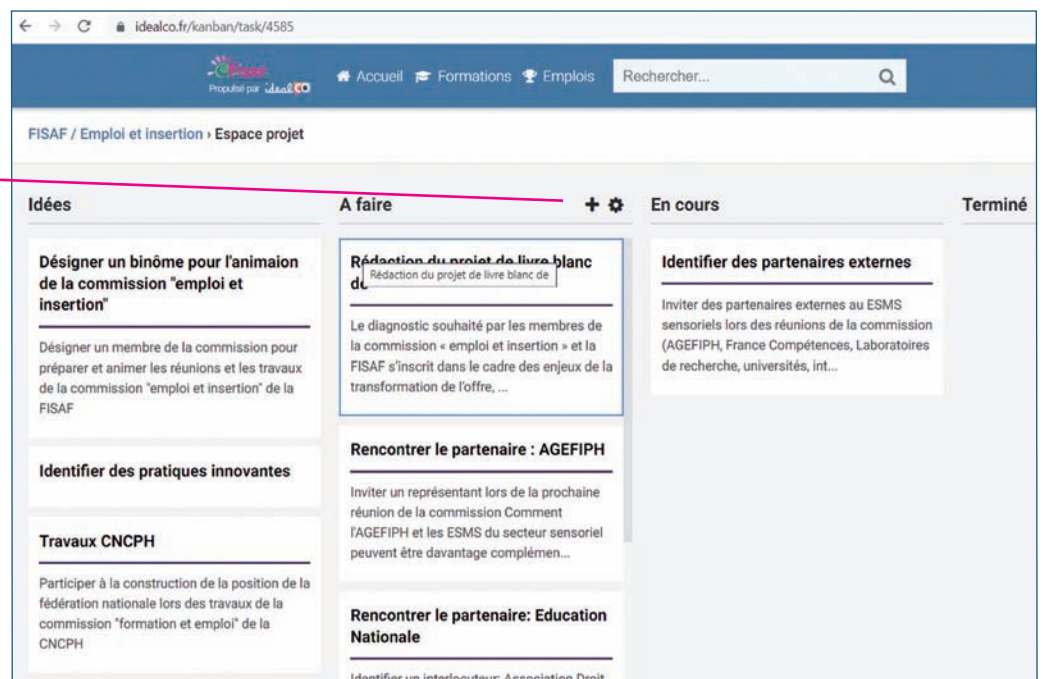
idealco.fr/kanban/task/4585

Fisaf
Propulsé par idealCO

Accueil Formations Emplois Rechercher...

FISAF / Emploi et insertion › Espace projet

Idées

Désigner un binôme pour l'animaion de la commission "emploi et insertion"

Désigner un membre de la commission pour préparer et animer les réunions et les travaux de la commission "emploi et insertion" de la FISAF

Identifier des pratiques innovantes

Travaux CNCPH

Participer à la construction de la position de la fédération nationale lors des travaux de la commission "formation et emploi" de la CNCPH

A faire

+

Rédaction du projet de livre blanc d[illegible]

Rédaction du projet de livre blanc de

Le diagnostic souhaité par les membres de la commission « emploi et insertion » et la FISAF s'inscrit dans le cadre des enjeux de la transformation de l'offre, ...

Rencontrer le partenaire : AGEFIPH

Inviter un représentant lors de la prochaine réunion de la commission Comment l'AGEFIPH et les ESMS du secteur sensoriel peuvent être davantage complémen...

Rencontrer le partenaire: Education Nationale

Identifier un interlocuteur: Association Droit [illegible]

En cours

Identifier des partenaires externes

Inviter des partenaires externes au ESMS sensoriels lors des réunions de la commission (AGEFIPH, France Compétences, Laboratoires de recherche, universités, int...

Terminé